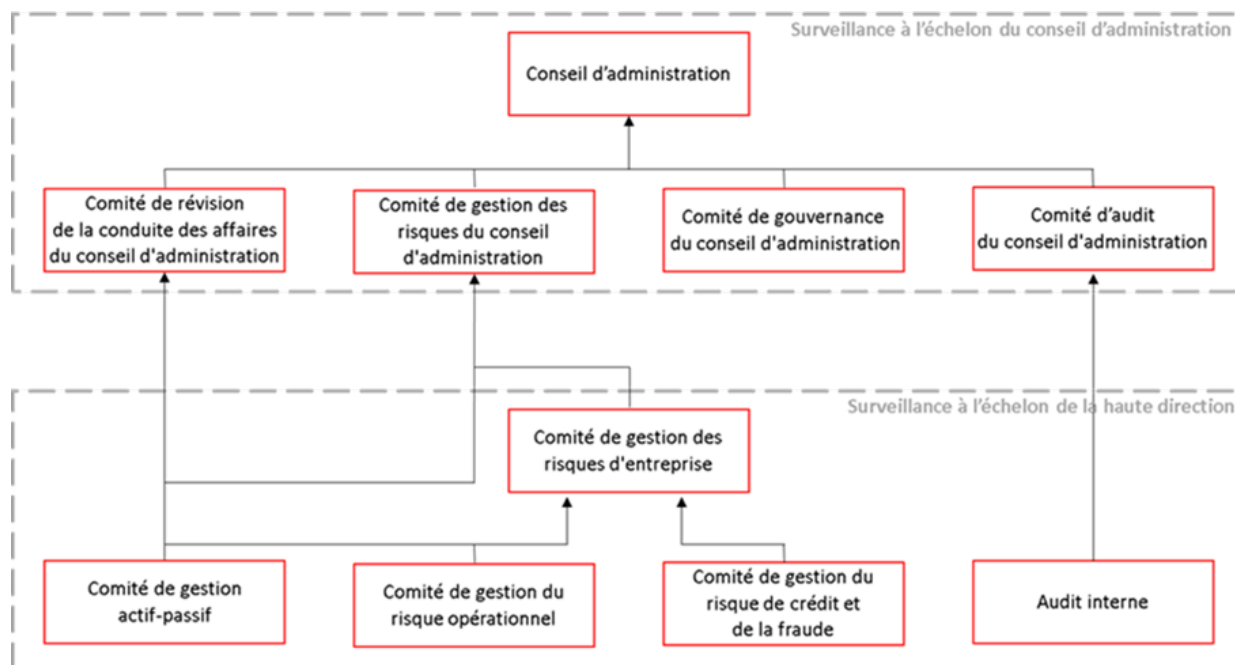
Surveillance à l'échelon du conseil d'administration

Conseil d'administration

Comité de révision de la conduite des affaires du conseil d'administration

Comité de gestion des risques du conseil d'administration

Comité de gouvernance du conseil d'administration

Comité d'audit du conseil d'administration

Surveillance à l'échelon de la haute direction

Comité de gestion des risques d'entreprise

Comité de gestion actif-passif

Comité de gestion du risque opérationnel

Comité de gestion du risque de crédit et de la fraude

Audit interne